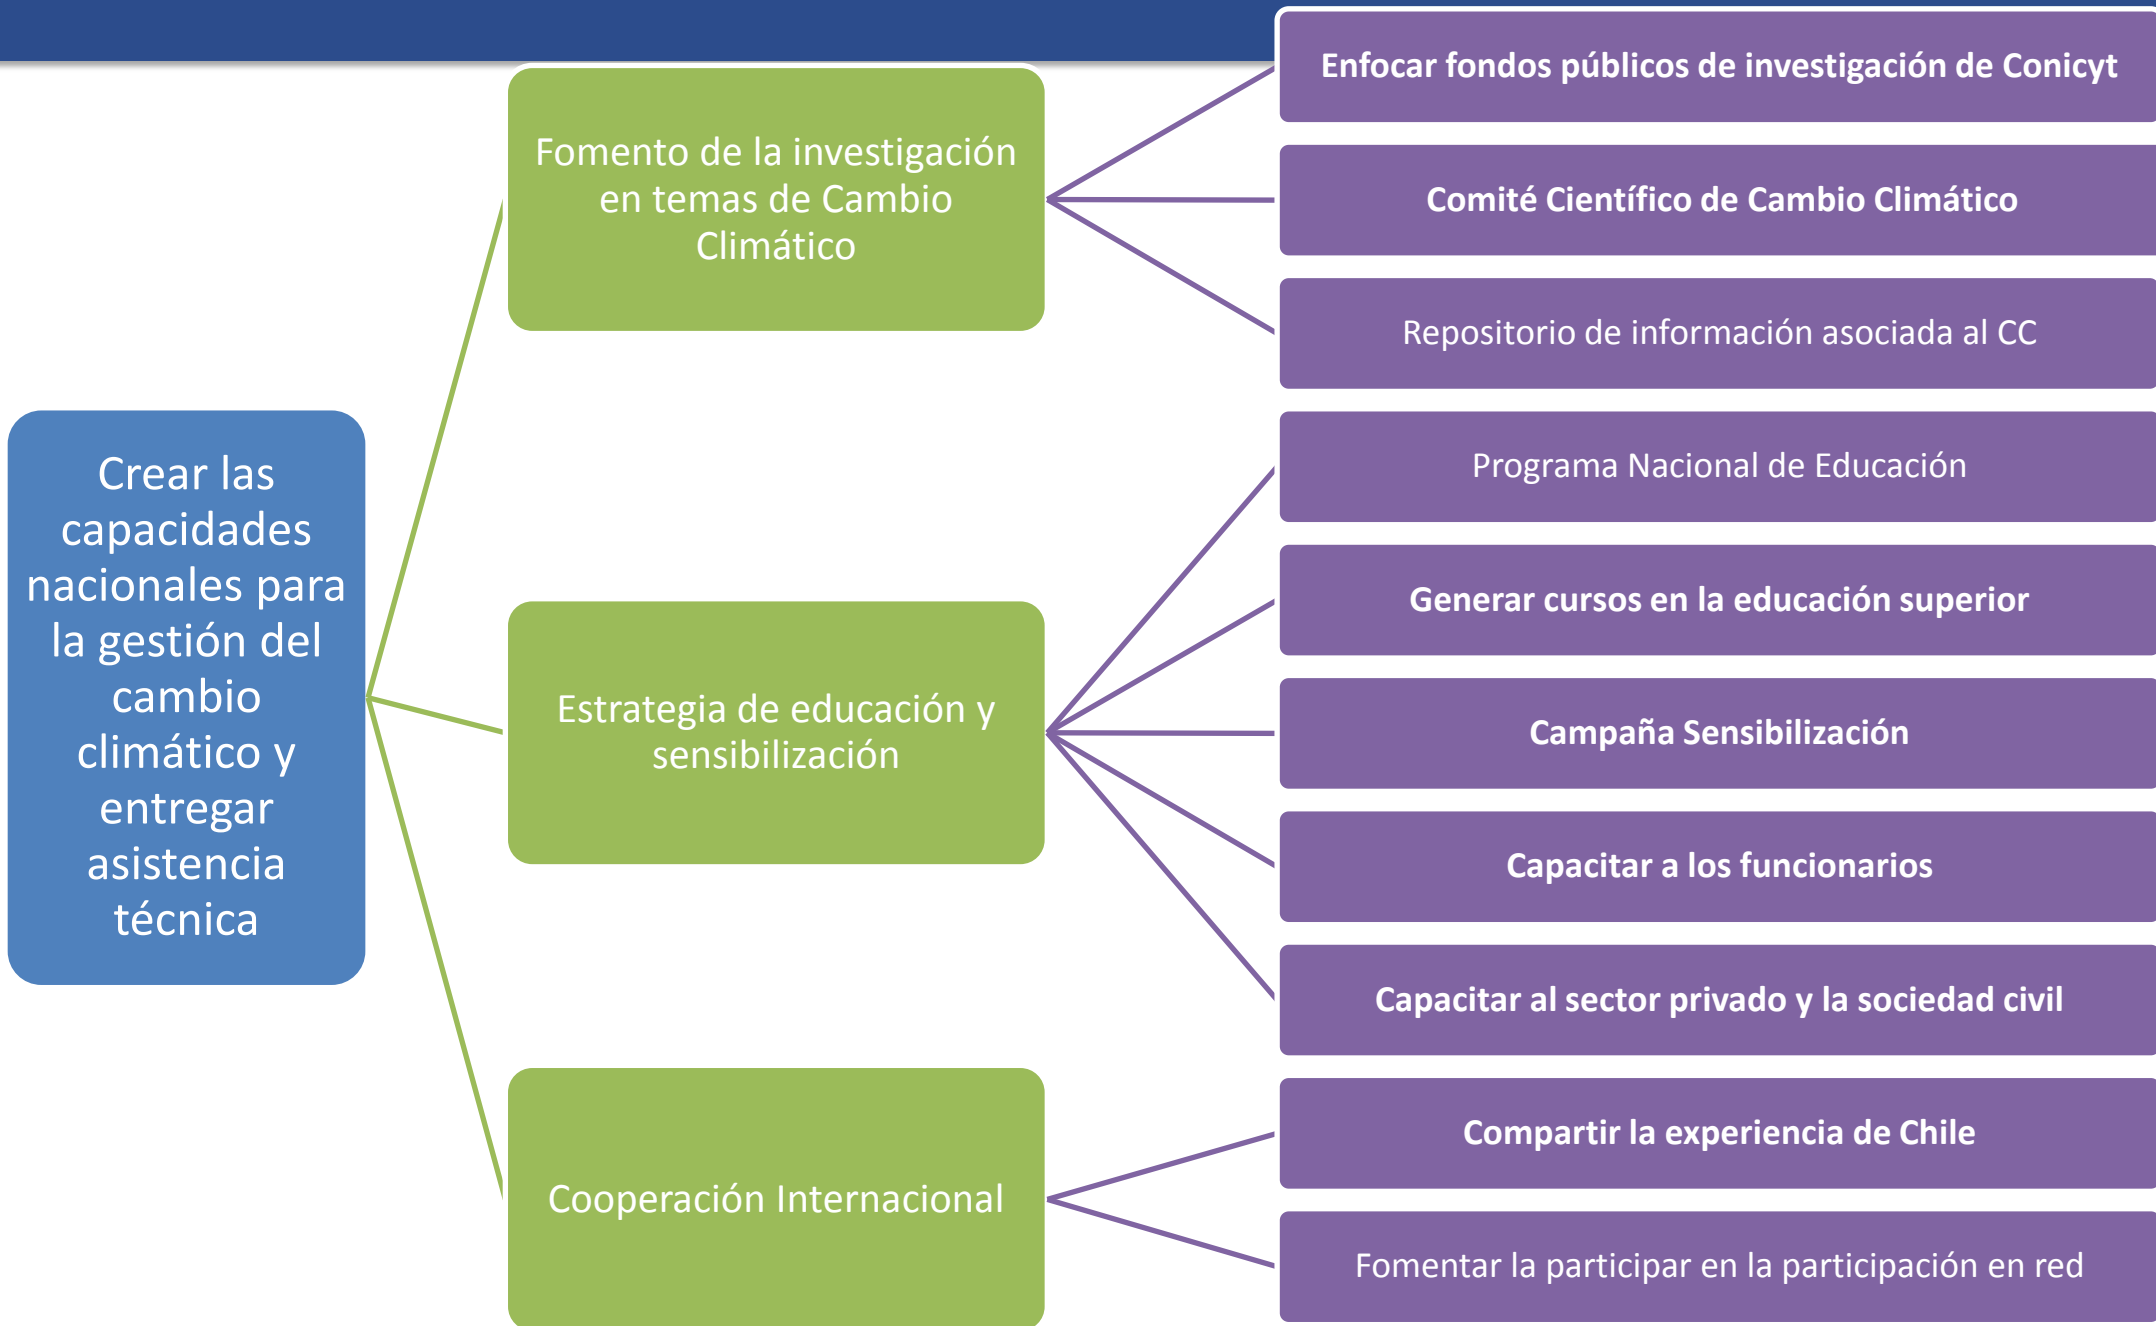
Crear las capacidades nacionales para la gestión del cambio climático y entregar asistencia técnica

Fomento de la investigación en temas de Cambio Climático

Enfocar fondos públicos de investigación de Conicyt

Comité Científico de Cambio Climático

Repositorio de información asociada al CC

Estrategia de educación y sensibilización

Programa Nacional de Educación

Generar cursos en la educación superior

Campaña Sensibilización

Capacitar a los funcionarios

Capacitar al sector privado y la sociedad civil

Cooperación Internacional

Compartir la experiencia de Chile

Fomentar la participar en la participación en red